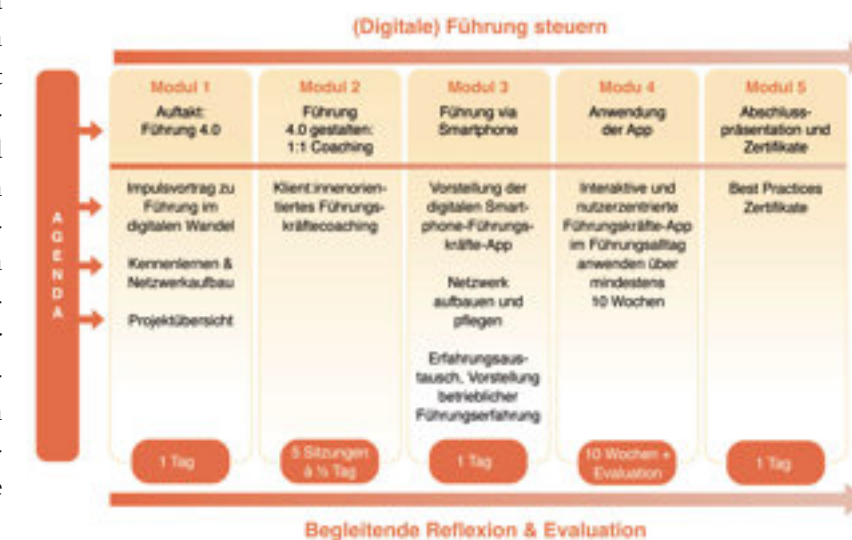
(Digitale) Führung steuern

AGENDA

| Modul 1 | Modul 2 | Modul 3 | Modu 4 | Modul 5 |
|---|---|---|---|---|
| Auftakt: Führung 4.0 | Führung 4.0 gestalten: 1:1 Coaching | Führung via Smartphone | Anwendung der App | Abschlusspräsentation und Zertifikate |
| Impulsvortrag zu Führung im digitalen Wandel<br>Kennenlernen & Netzwerkaufbau<br>Projektübersicht | Klient:innenorientiertes Führungskräftecoaching | Vorstellung der digitalen Smartphone-Führungskräfte-App<br>Netzwerk aufbauen und pflegen<br>Erfahrungsaustausch, Vorstellung betrieblicher Führungserfahrung | Interaktive und nutzerzentrierte Führungskräfte-App im Führungsalltag anwenden über mindestens 10 Wochen | Best Practices<br>Zertifikate |
| 1 Tag | 5 Sitzungen à ½ Tag | 1 Tag | 10 Wochen + Evaluation | 1 Tag |

Begleitende Reflexion & Evaluation